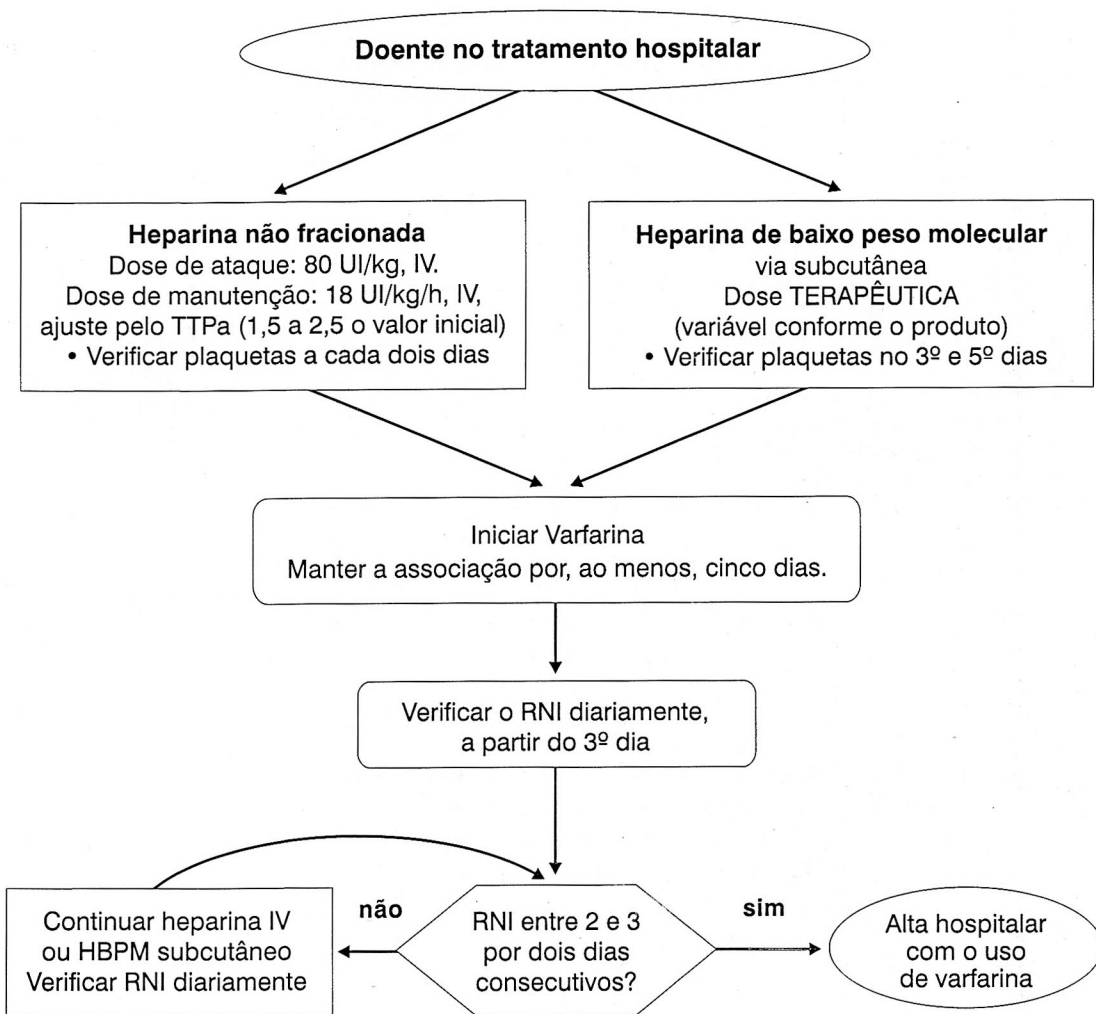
Doente no tratamento hospitalar

**Heparina não fracionada**
Dose de ataque: 80 UI/kg, IV.
Dose de manutenção: 18 UI/kg/h, IV, ajuste pelo TTPa (1,5 a 2,5 o valor inicial)
• Verificar plaquetas a cada dois dias

**Heparina de baixo peso molecular**
via subcutânea
Dose TERAPÊUTICA
(variável conforme o produto)
• Verificar plaquetas no 3º e 5º dias

Iniciar Varfarina
Manter a associação por, ao menos, cinco dias.

Verificar o RNI diariamente, a partir do 3º dia

Continuar heparina IV ou HBPM subcutâneo
Verificar RNI diariamente

não

RNI entre 2 e 3 por dois dias consecutivos?

sim

Alta hospitalar com o uso de varfarina